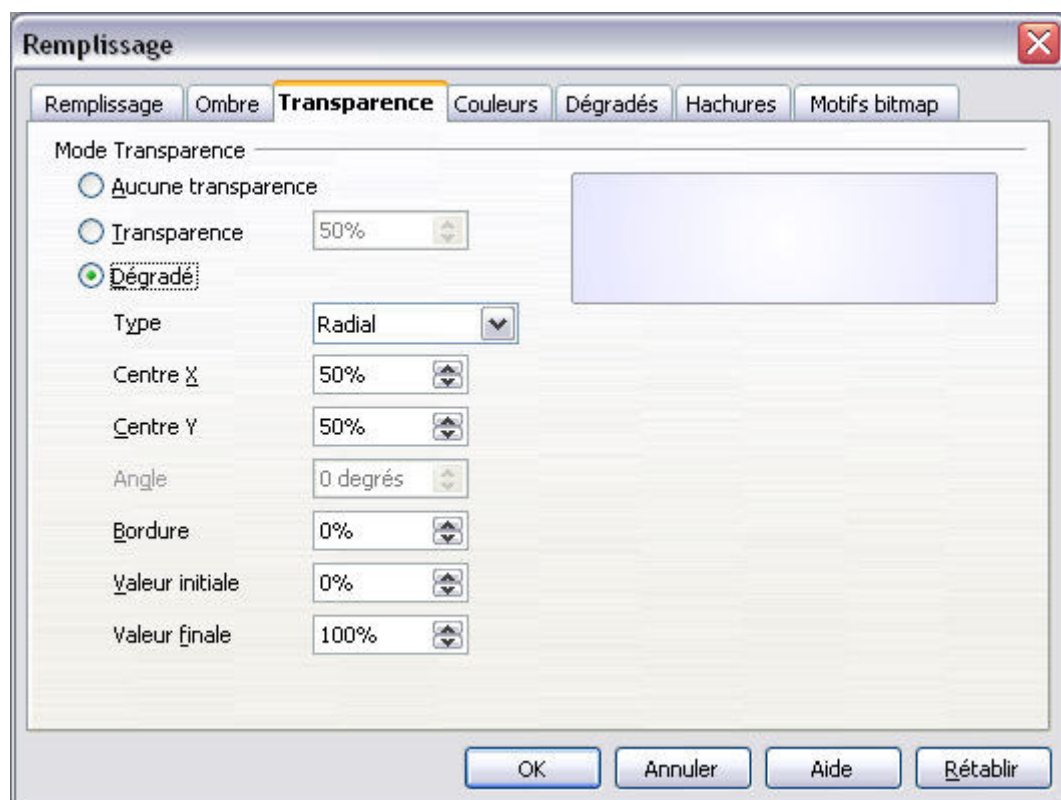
Remplissage

Remplissage | Ombre | Transparence | Couleurs | Dégradés | Hachures | Motifs bitmap

Mode Transparence

Aucune transparence

Transparence 50%

Dégradé

Type Radial

Centre X 50%

Centre Y 50%

Angle 0 degrés

Bordure 0%

Valeur initiale 0%

Valeur finale 100%

OK Annuler Aide Rétablir